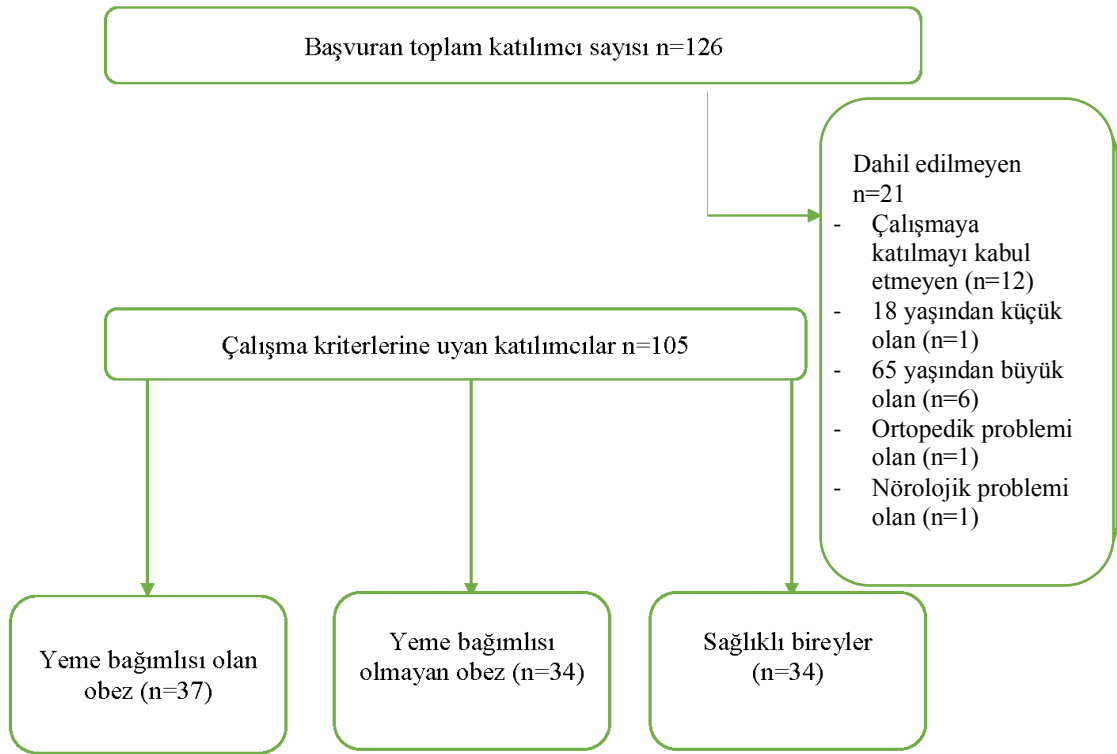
Başvuran toplam katılımcı sayısı n=126

Dahil edilmeyen n=21
- Çalışmaya katılmayı kabul etmeyen (n=12)
- 18 yaşından küçük olan (n=1)
- 65 yaşından büyük olan (n=6)
- Ortopedik problemi olan (n=1)
- Nörolojik problemi olan (n=1)

Çalışma kriterlerine uyan katılımcılar n=105

Yeme bağımlısı olan obez (n=37)

Yeme bağımlısı olmayan obez (n=34)

Sağlıklı bireyler (n=34)